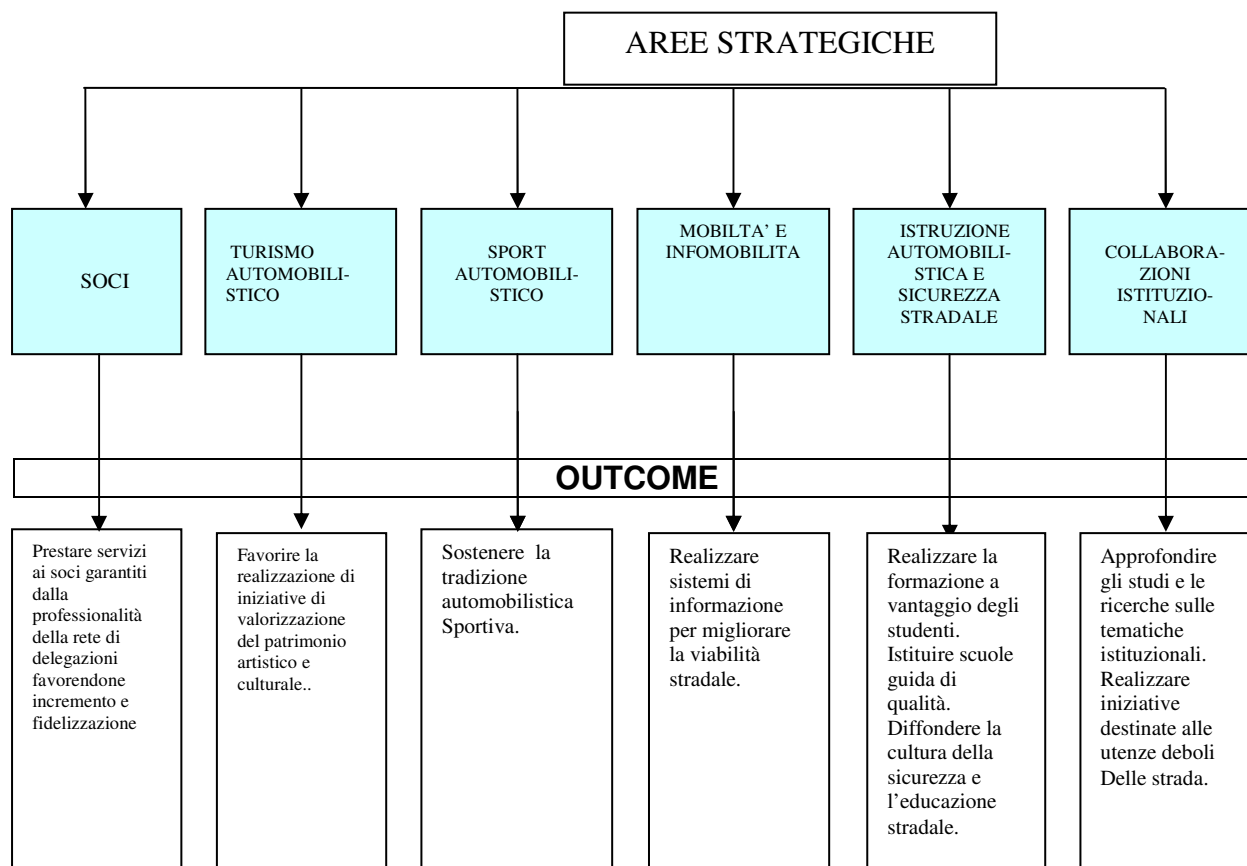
AREE STRATEGICHE

SOCI

TURISMO AUTOMOBILISTICO

SPORT AUTOMOBILISTICO

MOBILTA' E INFOMOBILITA

ISTRUZIONE AUTOMOBILISTICA E SICUREZZA STRADALE

COLLABORAZIONI ISTITUZIONALI

OUTCOME

Prestare servizi ai soci garantiti dalla professionalità della rete di delegazioni favorendone incremento e fidelizzazione

Favorire la realizzazione di iniziative di valorizzazione del patrimonio artistico e culturale..

Sostenere la tradizione automobilistica Sportiva.

Realizzare sistemi di informazione per migliorare la viabilità stradale.

Realizzare la formazione a vantaggio degli studenti. Istituire scuole guida di qualità. Diffondere la cultura della sicurezza e l'educazione stradale.

Approfondire gli studi e le ricerche sulle tematiche istituzionali. Realizzare iniziative destinate alle utenze deboli Delle strada.